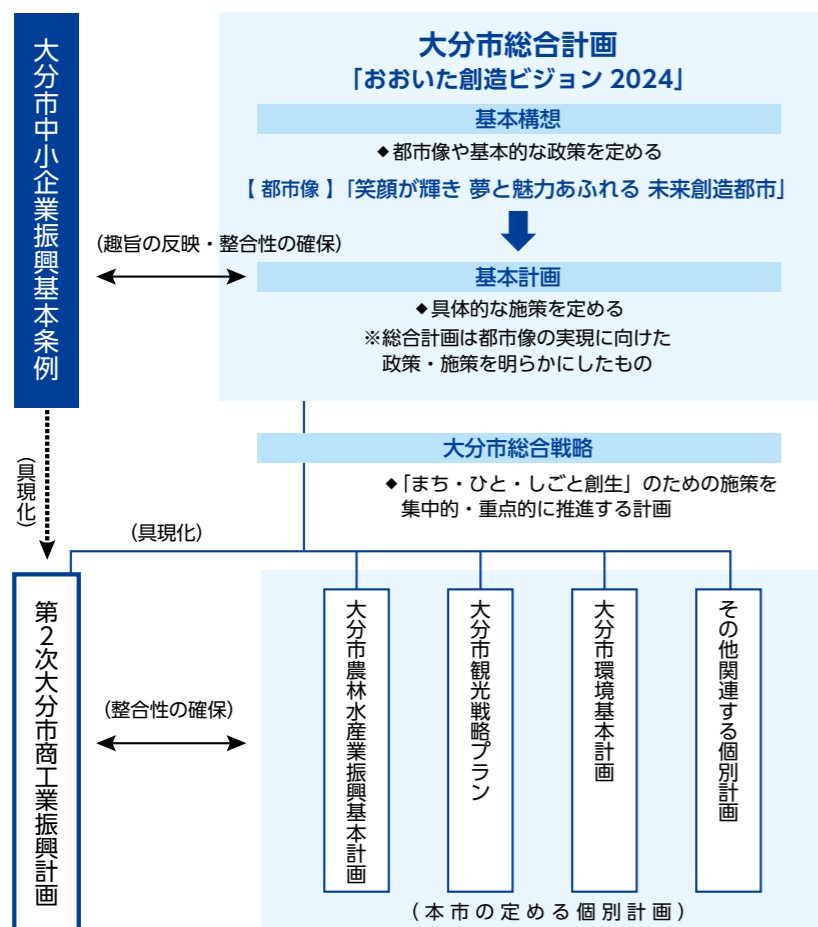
大分市中小企業振興基本条例

大分市総合計画
「おおいた創造ビジョン 2024」

基本構想
◆都市像や基本的な政策を定める
【 都市像 】「笑顔が輝き 夢と魅力あふれる 未来創造都市」

(趣旨の反映・整合性の確保)

基本計画
◆具体的な施策を定める
※総合計画は都市像の実現に向けた政策・施策を明らかにしたもの

(具現化)

大分市総合戦略
◆「まち・ひと・しごと創生」のための施策を集中的・重点的に推進する計画

(具現化)

第2次大分市商工業振興計画

(整合性の確保)

大分市農林水産業振興基本計画

大分市観光戦略プラン

大分市環境基本計画

その他関連する個別計画

(本市の定める個別計画)